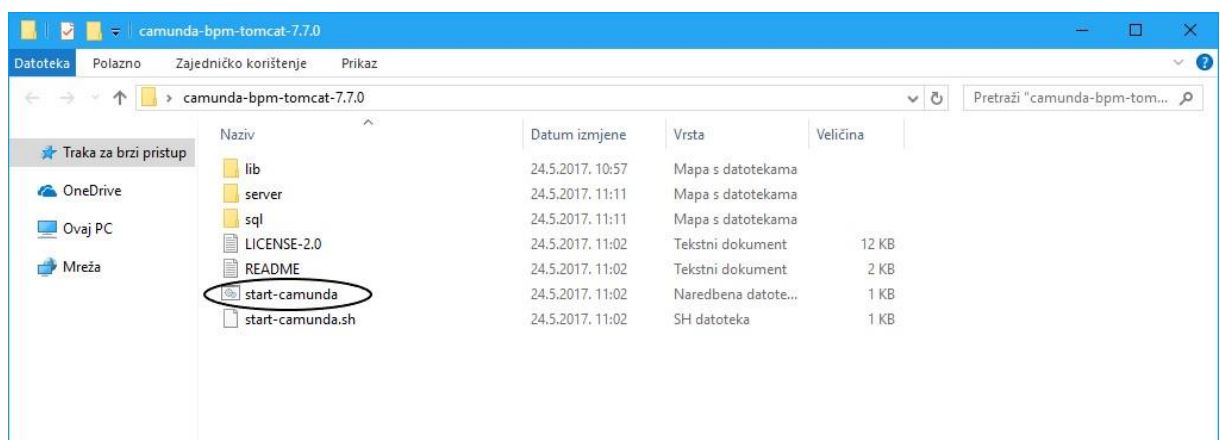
camunda-bpm-tomcat-7.7.0

Datoteka Polazno Zajedničko korištenje Prikaz

camunda-bpm-tomcat-7.7.0

Pretraži "camunda-bpm-tom...

Traka za brzi pristup

OneDrive

Ovaj PC

Mreža

| Naziv | Datum izmjene | Vrsta | Veličina |
|---|---|---|---|
| lib | 24.5.2017. 10:57 | Mapa s datotekama | |
| server | 24.5.2017. 11:11 | Mapa s datotekama | |
| sql | 24.5.2017. 11:11 | Mapa s datotekama | |
| LICENSE-2.0 | 24.5.2017. 11:02 | Tekstni dokument | 12 KB |
| README | 24.5.2017. 11:02 | Tekstni dokument | 2 KB |
| start-camunda | 24.5.2017. 11:02 | Naredbena datote... | 1 KB |
| start-camunda.sh | 24.5.2017. 11:02 | SH datoteka | 1 KB |